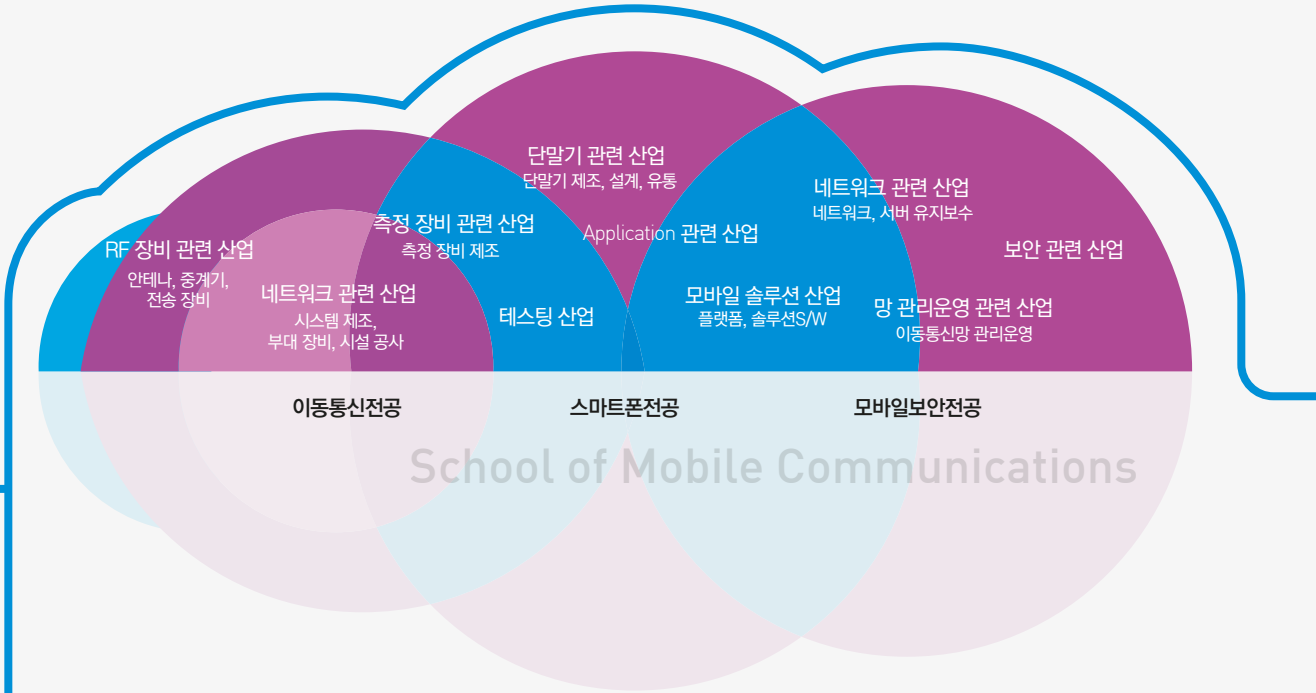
단말기 관련 산업
단말기 제조, 설계, 유통

측정 장비 관련 산업
측정 장비 제조

Application 관련 산업

네트워크 관련 산업
네트워크, 서버 유지보수

RF 장비 관련 산업
안테나, 중계기, 전송 장비

네트워크 관련 산업
시스템 제조, 부대 장비, 시설 공사

테스팅 산업

모바일 솔루션 산업
플랫폼, 솔루션S/W

보안 관련 산업

망 관리운영 관련 산업
이동통신망 관리운영

이동통신전공

스마트폰전공

모바일보안전공

School of Mobile Communications